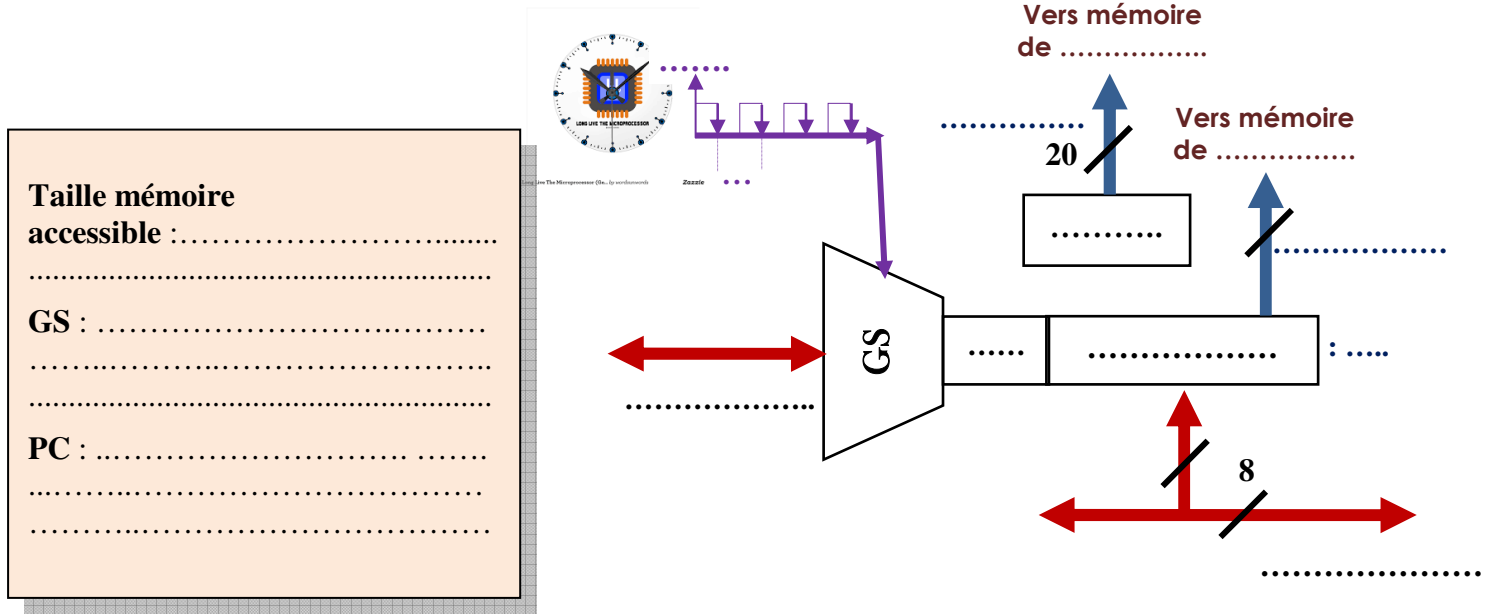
Taille mémoire accessible :………………………...... ..........................................................

GS : ……………………………… ……..………….………………….. ..........................................................

PC : ..……………………… ……. ...……..……………………………. ……….……………………………

LONG LIVE THE MICROPROCESSOR

Long Live The Microprocessor (Ge... by wordsurwords

Zazzle

…….

…

Vers mémoire de ……………..

Vers mémoire de …………….

…………..

20

………..

…………………

GS

……

……………….

: …..

8

…………………

…………………